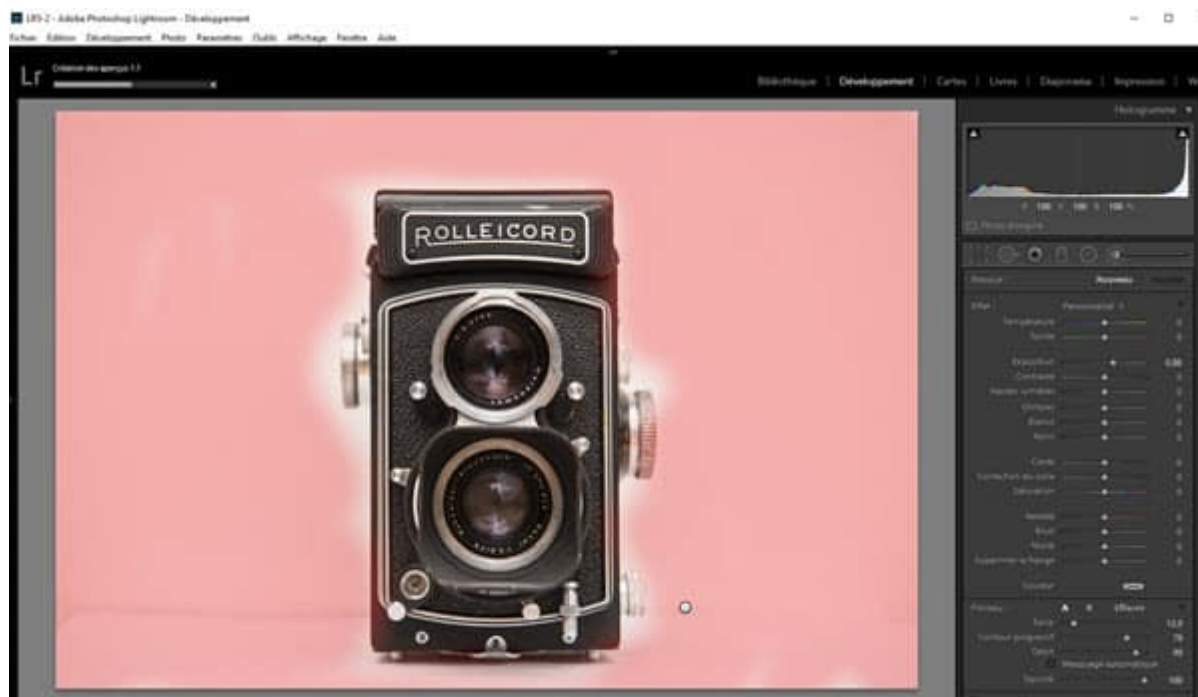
LR5-2 - Adobe Photoshop Lightroom - Développement

Fichier Edition Développement Photo Paramètres Outils Affichage Fenêtre Aide

Lr

Création des aperçus 1:1

Bibliothèque | Développement | Cartes | Livres | Diaporama | Impression | W

Histogramme

R 100 % V 100 % B 100 %

Photo d'origine

Masque : Nouveau Modifier

Effet : Personnalisé

Température

Teinte

Exposition 0,00

Contraste

Hautes lumières

Ombres

Blancs

Noirs

Clarté

Correction du voile

Saturation

Netteté

Bruit

Moiré

Supprimer la frange

Couleur

Pinceau : A B Effacer

Taille 12,0

Contour progressif 78

Débit 95

Masquage automatique

Densité 100

ROLLEICORD